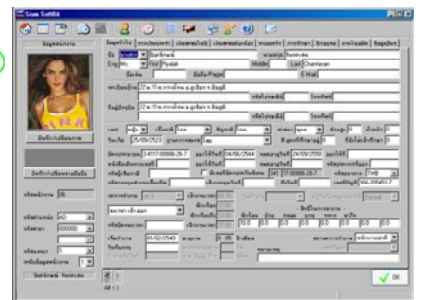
Siam SoftEx

ข้อมูลทั่วไป

ข้อมูลทั่วไป | ประวัติครอบครัว | บริษัท | ประวัติการศึกษา | ความสามารถ | การทำงาน | ฝึกอบรม | การรับรอง | ข้อมูลอื่นๆ

ชื่อ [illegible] Yupalak
Eng Ms. First Yupalak Middle Last Chankasam

E-Mail

22 ม.7 ถ.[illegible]
22 ม.7 ถ.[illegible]

หญิง
25/09/2523
3-4107-00686-26-7
04/06/2544
24/09/2550
3-4107-00686-26-7

ไทย

01/02/2549

✓ OK